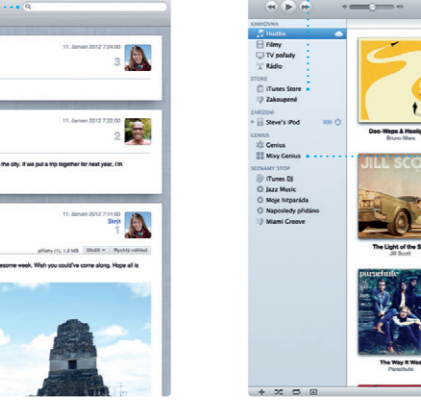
11. července 2012 7:24:00
3

11. července 2012 7:22:00
2
the city. If we put a trip together for next year, I'm

11. července 2012 7:11:02
Skrýt
1
g.fishy (1), 1,6 MB  Uložit  Rychlý náhled
some week. Wish you could've come along. Hope all is

KNIHOVNA
Hudba
Filmy
TV pořady
Rádio
STORE
iTunes Store
Zakoupené
ZAŘÍZENÍ
Steve's iPod
GENIUS
Genius
Mixy Genius
SEZNAMY STOP
iTunes DJ
Jazz Music
Moje hitparáda
Naposledy přidáno
Miami Groove

Doo-Wops & Hooligans
Bruno Mars
JILL SCOTT
The Light of the S
Jill Scott
parachute
The Way It Was
Parachute